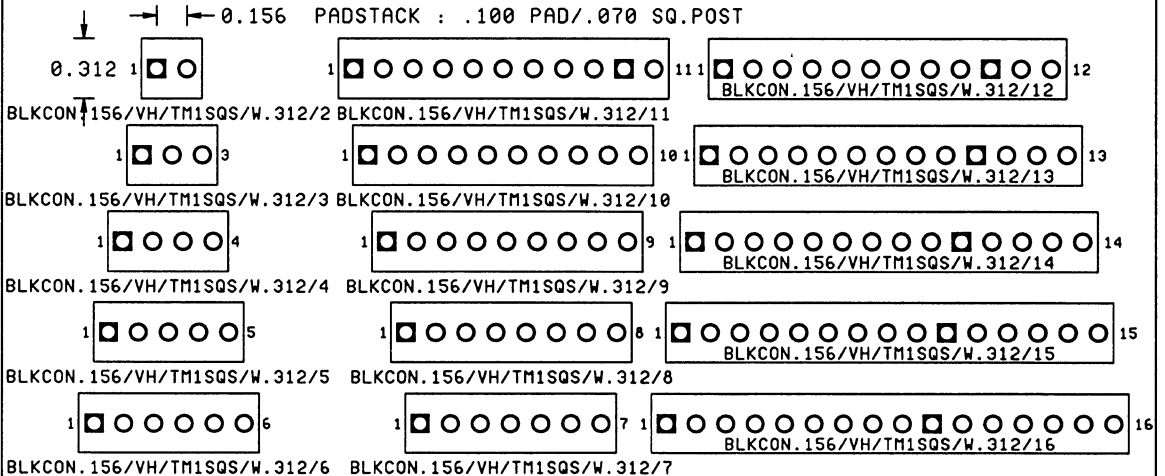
0.156 PADSTACK : .100 PAD/.070 SQ.POST

0.312 1 BLKCON.156/VH/TM1SQS/W.312/2

1 11 BLKCON.156/VH/TM1SQS/W.312/11

1 12 BLKCON.156/VH/TM1SQS/W.312/12

1 3 BLKCON.156/VH/TM1SQS/W.312/3

1 10 BLKCON.156/VH/TM1SQS/W.312/10

1 13 BLKCON.156/VH/TM1SQS/W.312/13

1 4 BLKCON.156/VH/TM1SQS/W.312/4

1 9 BLKCON.156/VH/TM1SQS/W.312/9

1 14 BLKCON.156/VH/TM1SQS/W.312/14

1 5 BLKCON.156/VH/TM1SQS/W.312/5

1 8 BLKCON.156/VH/TM1SQS/W.312/8

1 15 BLKCON.156/VH/TM1SQS/W.312/15

1 6 BLKCON.156/VH/TM1SQS/W.312/6

1 7 BLKCON.156/VH/TM1SQS/W.312/7

1 16 BLKCON.156/VH/TM1SQS/W.312/16